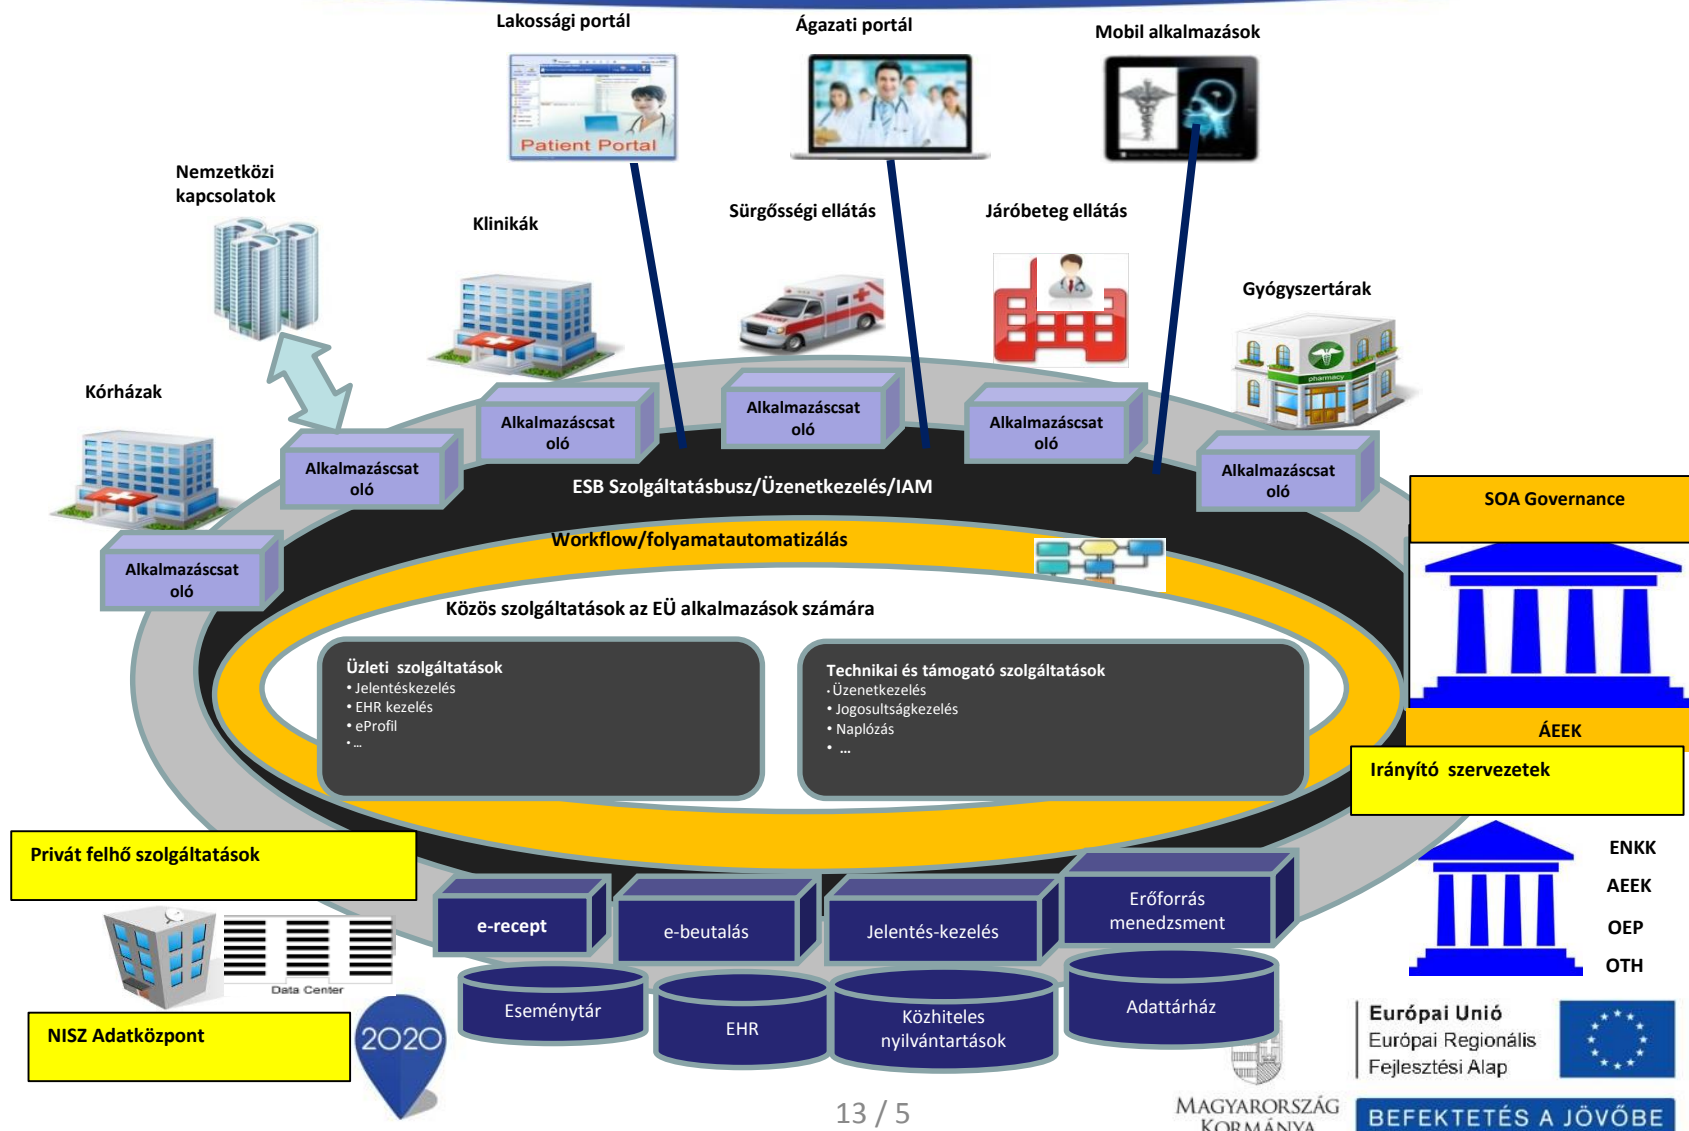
Lakossági portál

Ágazati portál

Mobil alkalmazások

Patient Portal

Nemzetközi kapcsolatok

Klinikák

Sürgősségi ellátás

Járóbeteg ellátás

Gyógyszertárak

Kórházak

Alkalmazáscsatoló

Alkalmazáscsatoló

Alkalmazáscsatoló

Alkalmazáscsatoló

Alkalmazáscsatoló

Alkalmazáscsatoló

ESB Szolgáltatásbusz/Üzenetkezelés/IAM

Workflow/folyamatautomatizálás

SOA Governance

Közös szolgáltatások az EÜ alkalmazások számára

Üzleti szolgáltatások
• Jelentéskezelés
• EHR kezelés
• eProfil
• …

Technikai és támogató szolgáltatások
• Üzenetkezelés
• Jogosultságkezelés
• Naplózás
• …

ÁEEK

Irányító szervezetek

Privát felhő szolgáltatások

e-recept

e-beutalás

Jelentés-kezelés

Erőforrás menedzsment

ENKK
AEEK
OEP
OTH

Data Center

Eseménytár

EHR

Közhiteles nyilvántartások

Adattárház

NISZ Adatközpont

2020

Európai Unió
Európai Regionális Fejlesztési Alap

13 / 5

MAGYARORSZÁG KORMÁNYA

BEFEKTETÉS A JÖVŐBE